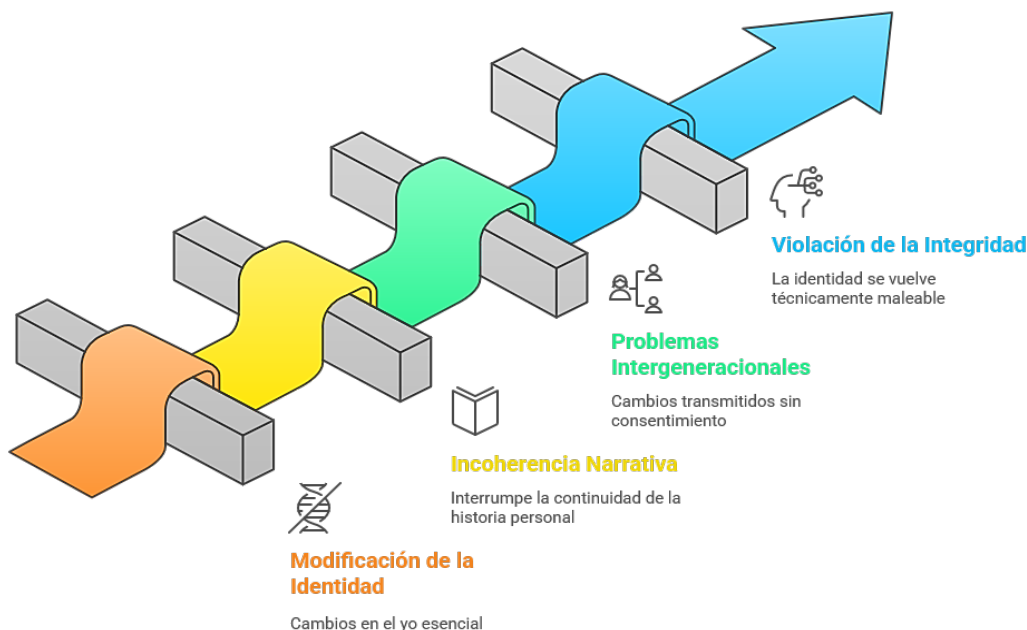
Violación de la Integridad

La identidad se vuelve técnicamente maleable

Problemas Intergeneracionales

Cambios transmitidos sin consentimiento

Incoherencia Narrativa

Interrumpe la continuidad de la historia personal

Modificación de la Identidad

Cambios en el yo esencial